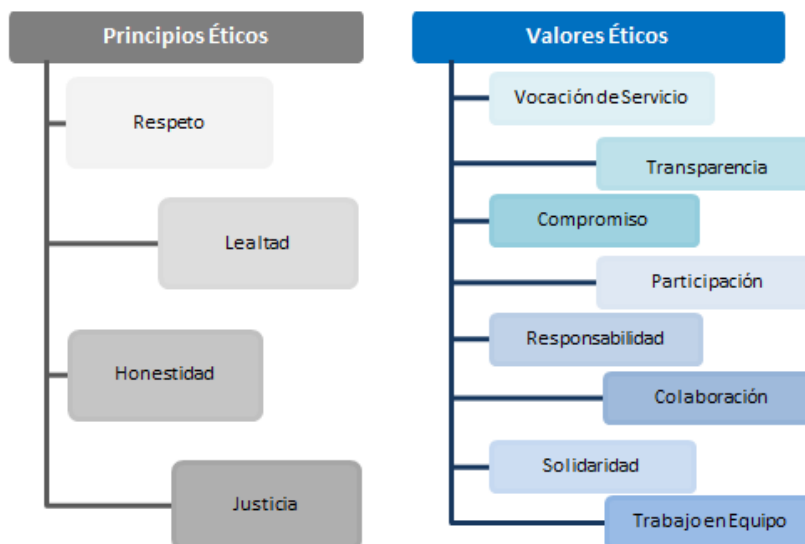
Principios Éticos

Respeto

Lealtad

Honestidad

Justicia

Valores Éticos

Vocación de Servicio

Transparencia

Compromiso

Participación

Responsabilidad

Colaboración

Solidaridad

Trabajo en Equipo